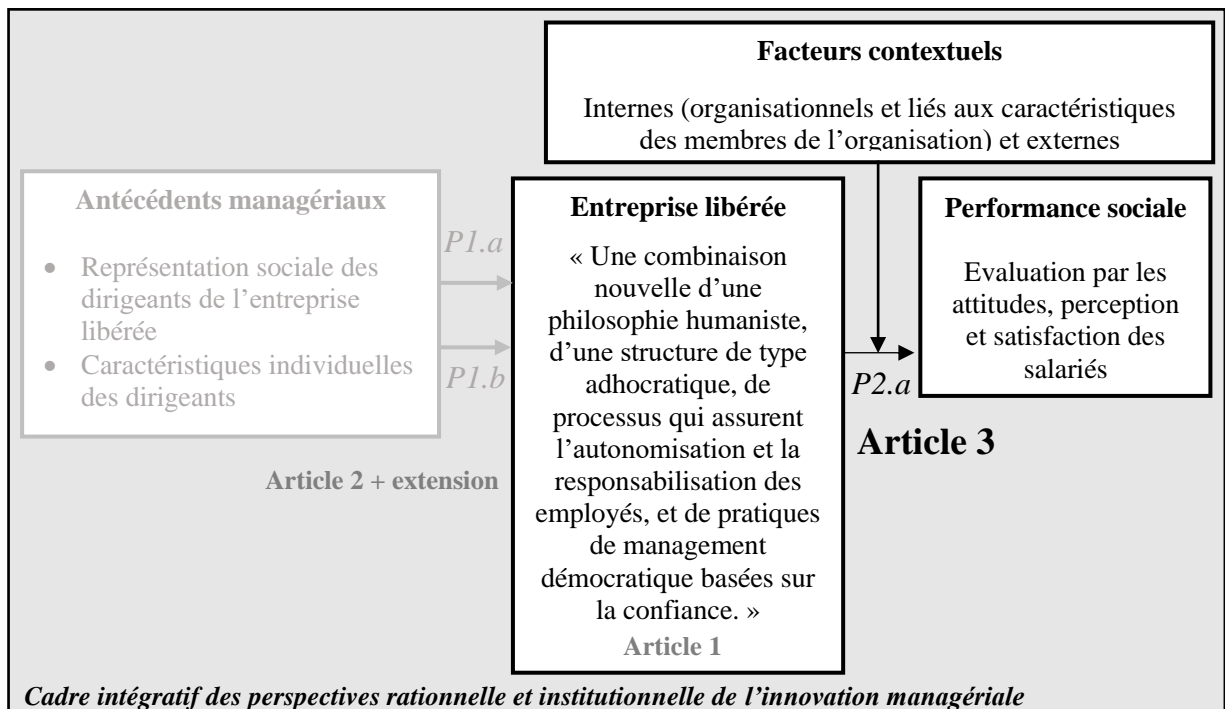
**Facteurs contextuels**

Internes (organisationnels et liés aux caractéristiques des membres de l'organisation) et externes

**Antécédents managériaux**

- Représentation sociale des dirigeants de l'entreprise libérée
- Caractéristiques individuelles des dirigeants

*P1.a*

*P1.b*

**Article 2 + extension**

**Entreprise libérée**

« Une combinaison nouvelle d'une philosophie humaniste, d'une structure de type adhocratique, de processus qui assurent l'autonomisation et la responsabilisation des employés, et de pratiques de management démocratique basées sur la confiance. »

**Article 1**

*P2.a*

**Performance sociale**

Evaluation par les attitudes, perception et satisfaction des salariés

**Article 3**

***Cadre intégratif des perspectives rationnelle et institutionnelle de l'innovation managériale***